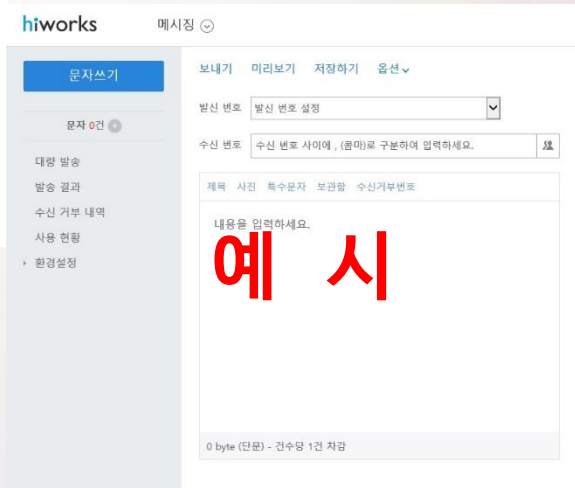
hiworks 메시징

문자쓰기

문자 0건

대량 발송
발송 결과
수신 거부 내역
사용 현황
환경설정

보내기 미리보기 저장하기 옵션

발신 번호 발신 번호 설정

수신 번호 수신 번호 사이에 , (콤마)로 구분하여 입력하세요.

제목 사진 특수문자 보관함 수신거부번호

내용을 입력하세요.

예 시

0 byte (단문) - 건수당 1건 차감